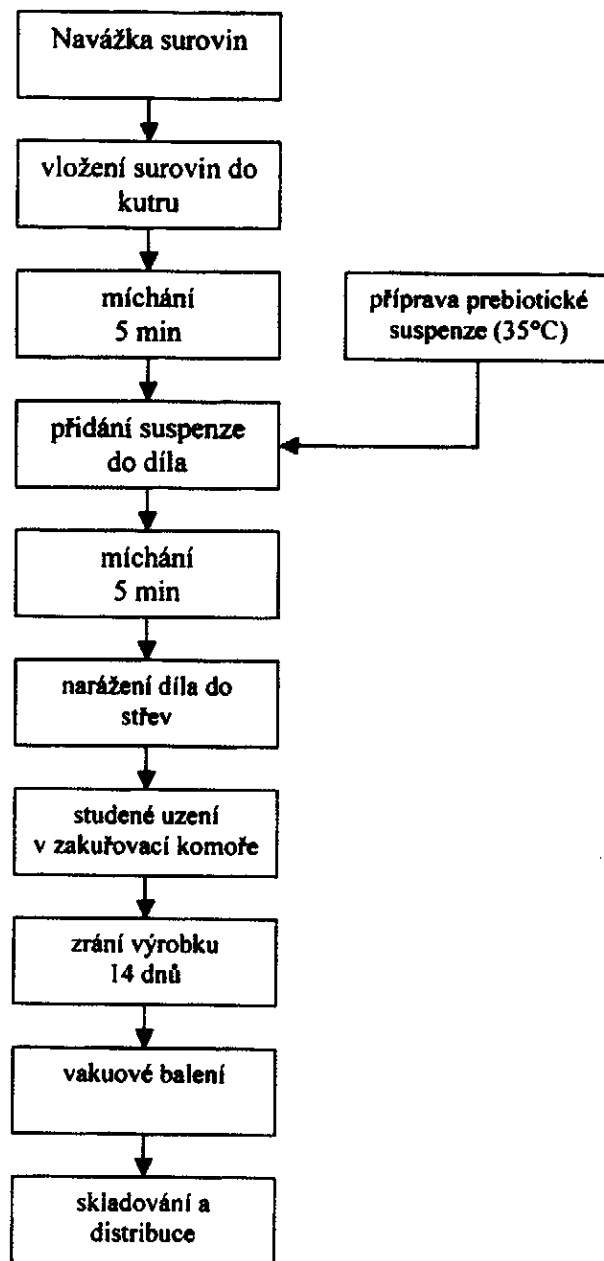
Navážka surovin

vložení surovin do kutru

míchání
5 min

příprava prebiotické suspenze (35°C)

přidání suspenze do díla

míchání
5 min

narážení díla do střev

studené uzení v zakuřovací komoře

zrání výrobku
14 dnů

vakuové balení

skladování a distribuce